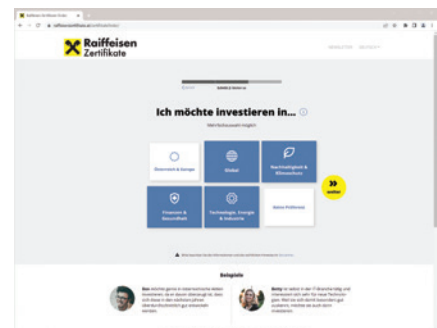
Raiffeisen Zertifikate

Ich möchte investieren in...

Mehrfachauswahl möglich

Österreich & Europa

Global

Nachhaltigkeit & Klimaschutz

weiter

Finanzen & Gesundheit

Technologie, Energie & Industrie

Keine Präferenz

Beispiele

Ben

Betty